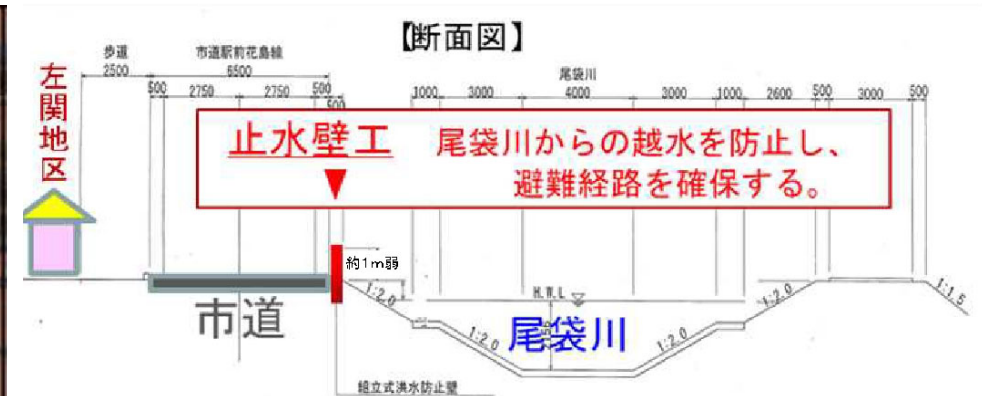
【断面図】

左関地区

歩道
2500

市道駅前花島線
6500

500 2750 2750 500

500

尾袋川

1000 3000 4000 3000 1000 2600 500 3000 500

止水壁工

尾袋川からの越水を防止し、
避難経路を確保する。

約1m弱

市道

1:2.0

H.W.L

1:2.0

尾袋川

1:2.0

1:2.0

1:1.5

組立式洪水防止壁